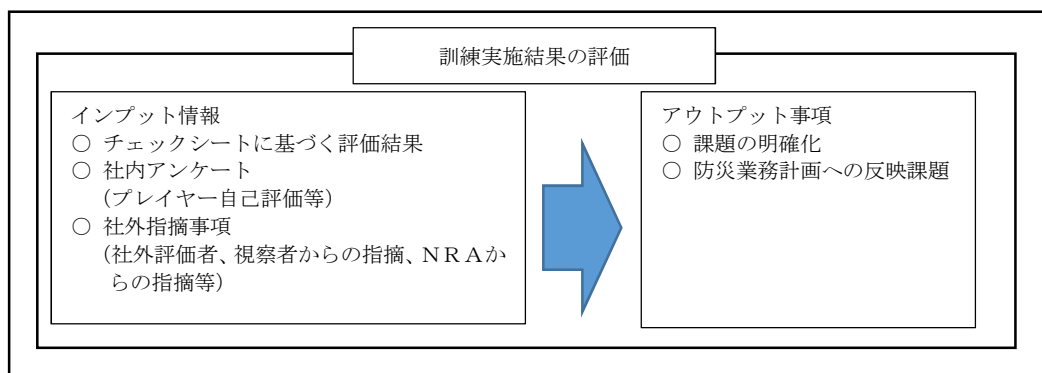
訓練実施結果の評価

インプット情報
○ チェックシートに基づく評価結果
○ 社内アンケート
（プレイヤー自己評価等）
○ 社外指摘事項
（社外評価者、視察者からの指摘、ＮＲＡからの指摘等）

アウトプット事項
○ 課題の明確化
○ 防災業務計画への反映課題